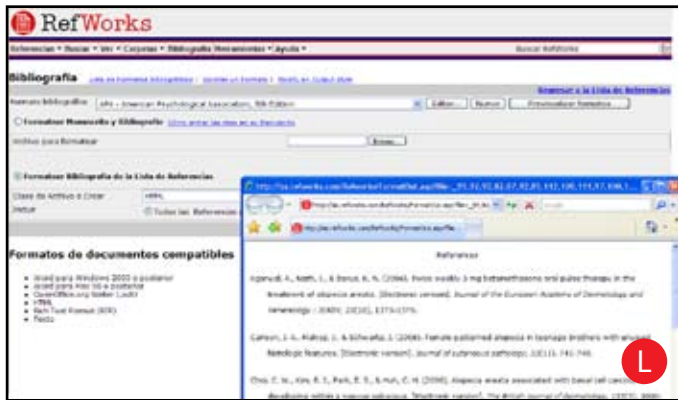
RefWorks

Referencias • Buscar • Ver • Carpetas • Bibliografía Herramientas • Ayuda •

Buscar RefWorks

Bibliografía

Regresar a la Lista de Referencias

Formato bibliográfico: APA - American Psychological Association, 6th Edition

Editar... Nuevo Previsualizar formatos...

Formatear Manuscrito y Bibliografía

Archivo para formatear

Examinar...

Formatear Bibliografía de la Lista de Referencias

Clase de Archivo a Crear: HTML

Incluir: Todas las Referencias

Formatos de documentos compatibles

• Word para Windows 2000 o posterior
• Word para Mac 10.x posterior
• OpenOffice.org Writer (.odt)
• HTML
• Rich Text Format (RTF)
• Texto

http://ss.refworks.com/RefWorks/formatOut.asp?file=

http://ss.refworks.com/refworks/formats/asp?file=

Referencias

Aganval, R., Nath, J., & Barua, K. N. (2006). Twice weekly 5 mg betamethasone oral pulse therapy in the treatment of alopecia areata. [Electronic version]. Journal of the European Academy of Dermatology and Venereology : JEADV, 20(10), 1375-1376.

Carlson, J. A., Malhotra, J., & Schwartz, J. (2006). Female pattern hair alopecia in teenage brothers with unusual histologic features. [Electronic version]. Journal of cutaneous pathology, 33(11), 741-748.

Choi, Y. W., Kim, E. J., Park, E. S., & Kim, C. H. (2006). Alopecia areata associated with basal cell carcinoma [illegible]

L